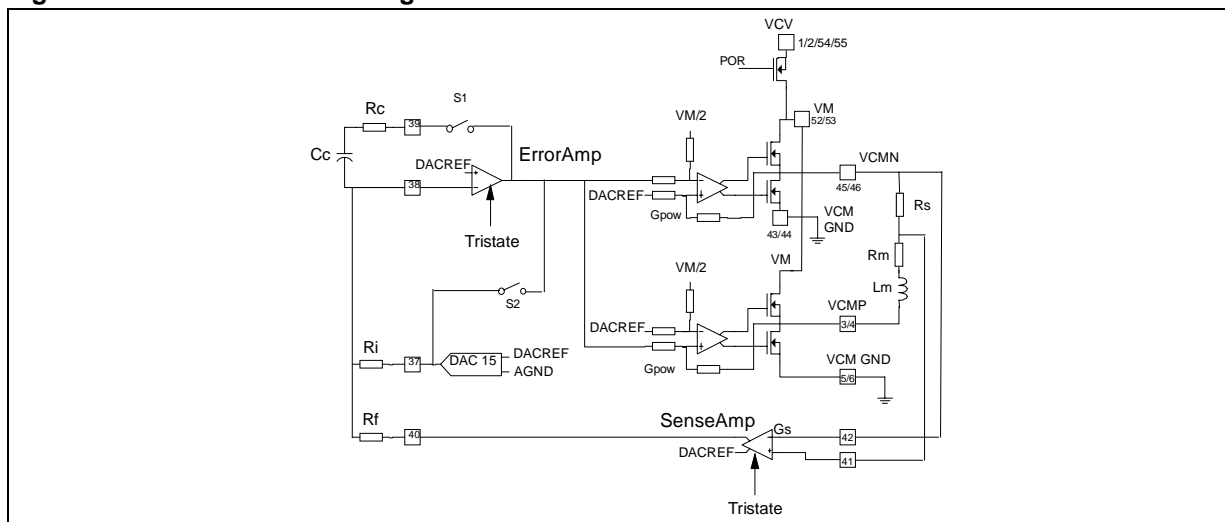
VCV
1/2/54/55
POR
VM
52/53
Rc
S1
39
VM/2
Cc
DACREF
ErrorAmp
VCMN
38
DACREF
45/46
Gpow
VCM
GND
43/44
Rs
Tristate
Rm
VM/2
VM
Lm
S2
DACREF
VCMP
3/4
Ri
37
DAC 15
DACREF
AGND
Gpow
VCM GND
5/6
SenseAmp
Rf
40
Gs
42
DACREF
41
Tristate